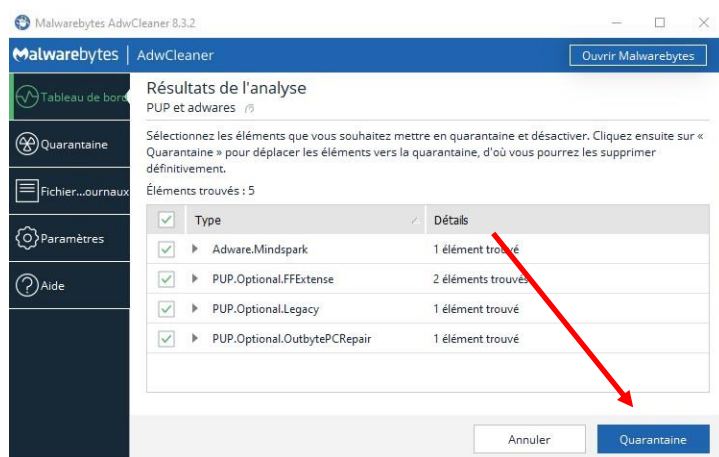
Malwarebytes AdwCleaner 8.3.2

Malwarebytes | AdwCleaner

Ouvrir Malwarebytes

Tableau de bord

Quarantaine

Fichier...ournaux

Paramètres

Aide

Résultats de l'analyse

PUP et adwares

Sélectionnez les éléments que vous souhaitez mettre en quarantaine et désactiver. Cliquez ensuite sur « Quarantaine » pour déplacer les éléments vers la quarantaine, d'où vous pourrez les supprimer définitivement.

Éléments trouvés : 5

| | Type | Détails |
|---|---|---|
| ✓ | Adware.Mindspark | 1 élément trouvé |
| ✓ | PUP.Optional.FFExtense | 2 éléments trouvés |
| ✓ | PUP.Optional.Legacy | 1 élément trouvé |
| ✓ | PUP.Optional.OutbytePCRepair | 1 élément trouvé |

Annuler

Quarantaine